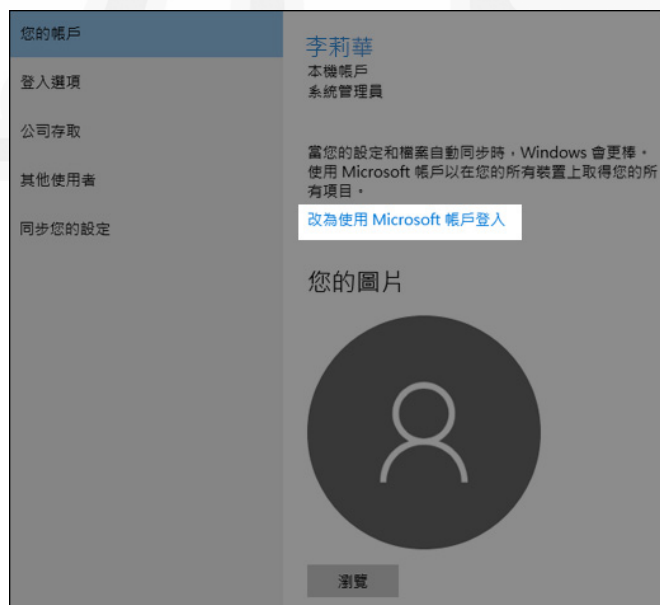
您的帳戶

登入選項

公司存取

其他使用者

同步您的設定

李莉華
本機帳戶
系統管理員

當您的設定和檔案自動同步時，Windows 會更棒。使用 Microsoft 帳戶以在您的所有裝置上取得您的所有項目。

改為使用 Microsoft 帳戶登入

您的圖片

瀏覽